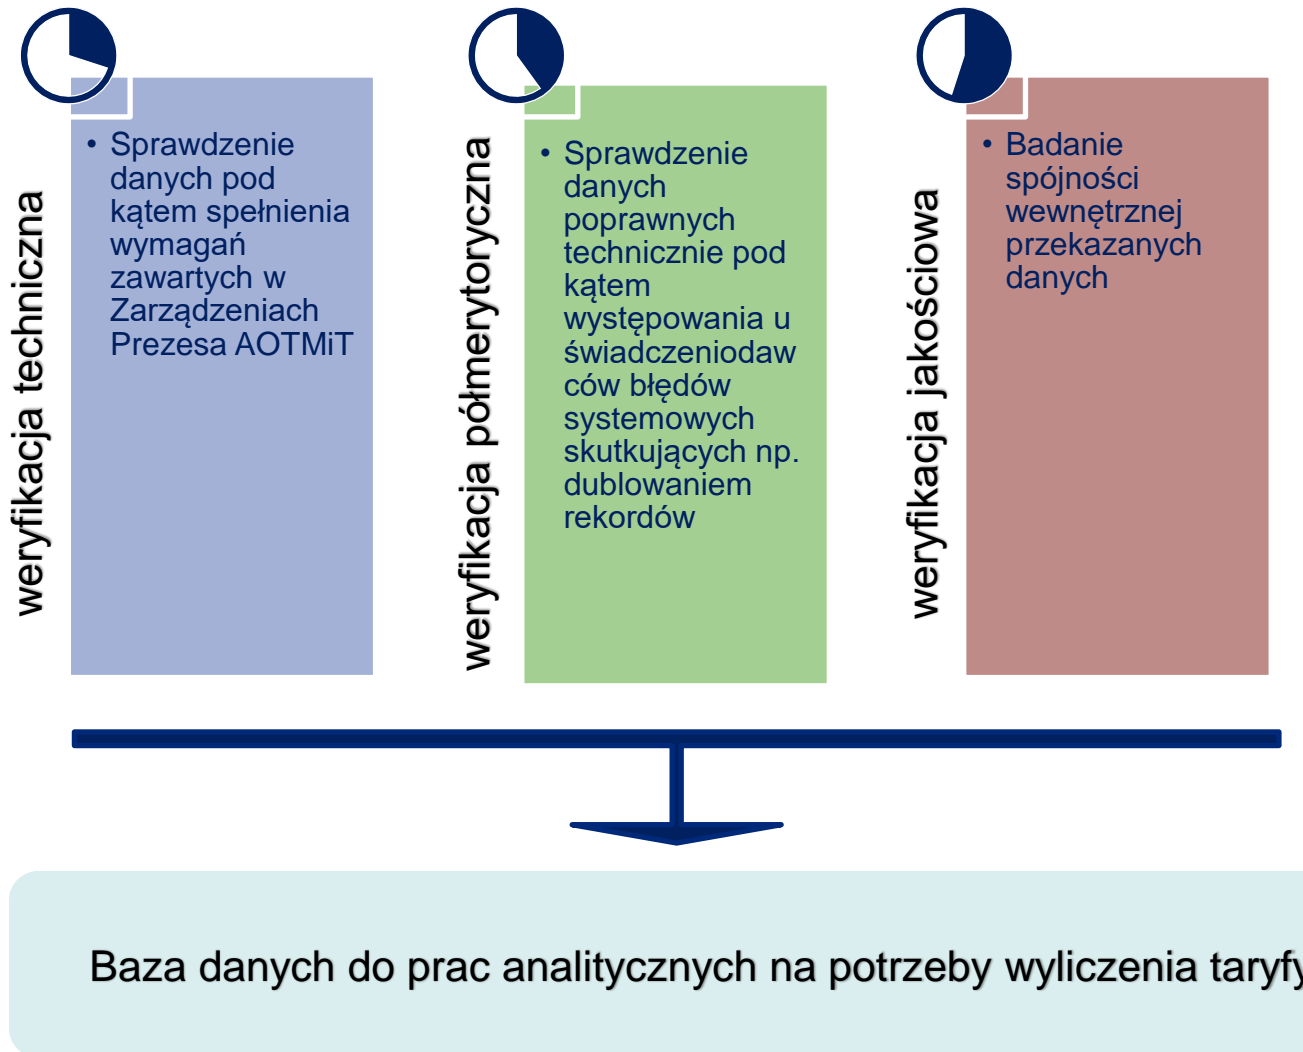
weryfikacja techniczna

• Sprawdzenie danych pod kątem spełnienia wymagań zawartych w Zarządzeniach Prezesa AOTMiT

weryfikacja półmerytoryczna

• Sprawdzenie danych poprawnych technicznie pod kątem występowania u świadczeniodawców błędów systemowych skutkujących np. dublowaniem rekordów

weryfikacja jakościowa

• Badanie spójności wewnętrznej przekazanych danych

Baza danych do prac analitycznych na potrzeby wyliczenia taryf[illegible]